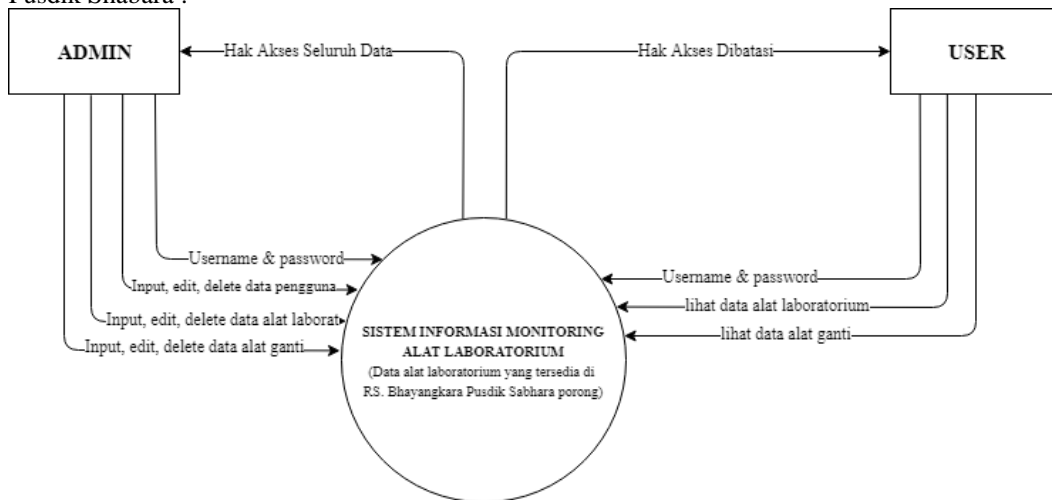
Pusdik Shabara :

ADMIN

Hak Akses Seluruh Data

Hak Akses Dibatasi

USER

Username & password

Input, edit, delete data pengguna

Input, edit, delete data alat laborat

Input, edit, delete data alat ganti

Username & password

lihat data alat laboratorium

lihat data alat ganti

SISTEM INFORMASI MONITORING ALAT LABORATORIUM
(Data alat laboratorium yang tersedia di RS. Bhayangkara Pusdik Sabhara porong)